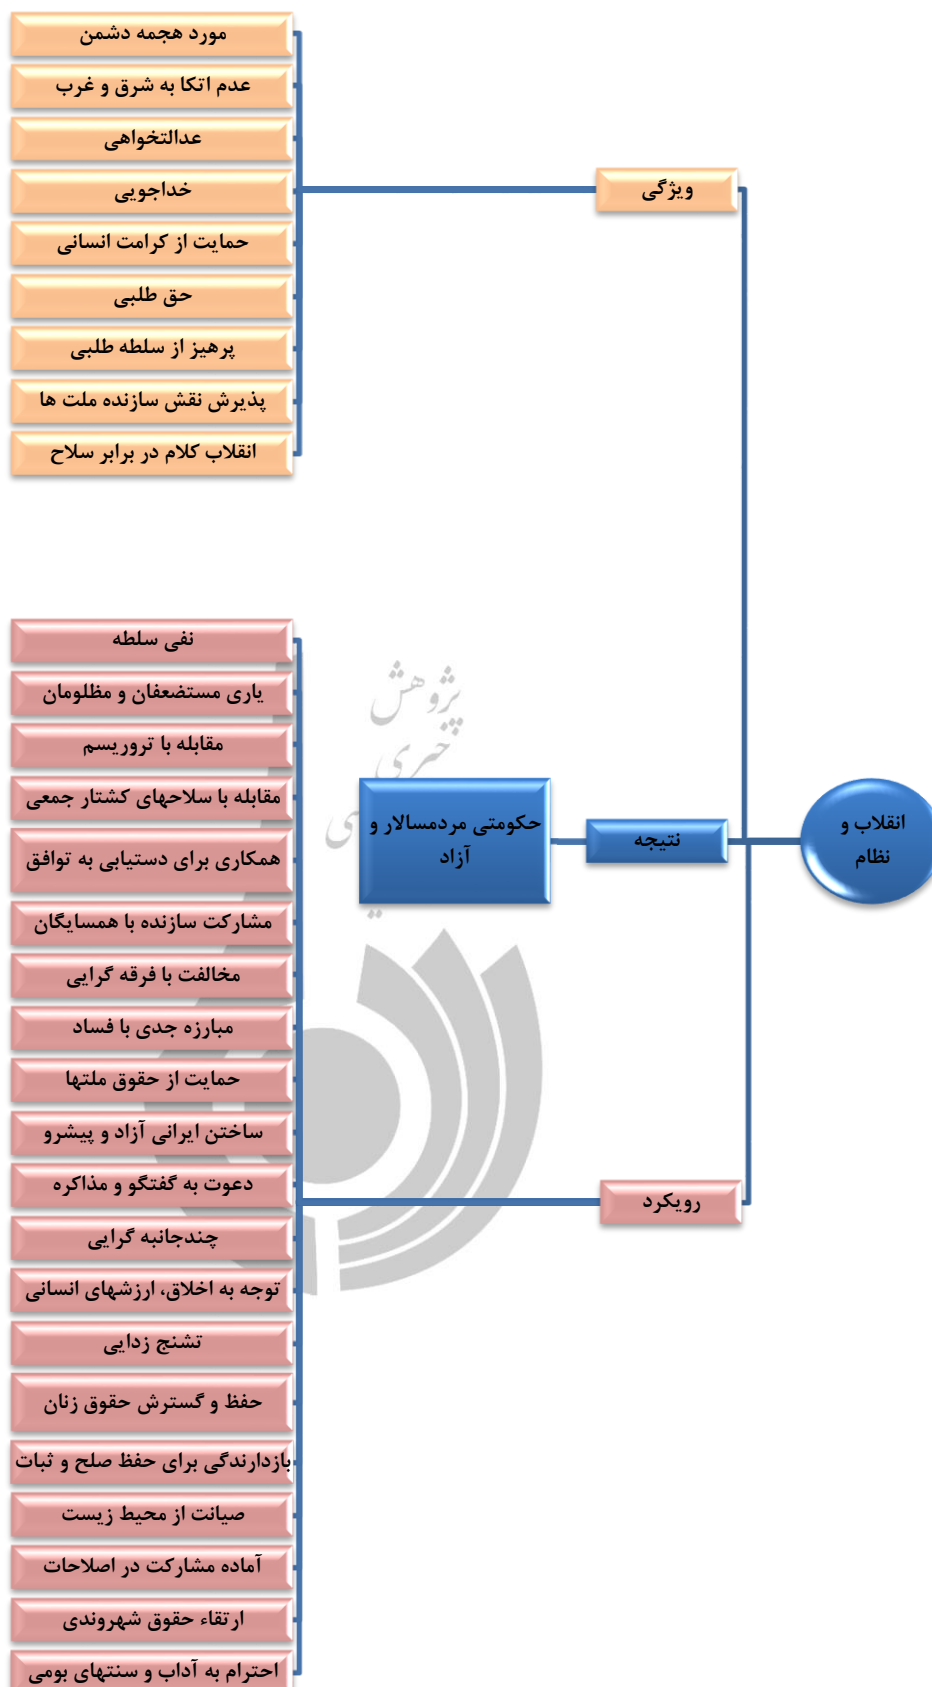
انقلاب و نظام

ویژگی

مورد هجمه دشمن
عدم اتکا به شرق و غرب
عدالتخواهی
خداجویی
حمایت از کرامت انسانی
حق طلبی
پرهیز از سلطه طلبی
پذیرش نقش سازنده ملت ها
انقلاب کلام در برابر سلاح

نتیجه

حکومتی مردمسالار و آزاد

رویکرد

نفی سلطه
یاری مستضعفان و مظلومان
مقابله با تروریسم
مقابله با سلاحهای کشتار جمعی
همکاری برای دستیابی به توافق
مشارکت سازنده با همسایگان
مخالفت با فرقه گرایی
مبارزه جدی با فساد
حمایت از حقوق ملتها
ساختن ایرانی آزاد و پیشرو
دعوت به گفتگو و مذاکره
چندجانبه گرایی
توجه به اخلاق، ارزشهای انسانی
تشنج زدایی
حفظ و گسترش حقوق زنان
بازدارندگی برای حفظ صلح و ثبات
صیانت از محیط زیست
آماده مشارکت در اصلاحات
ارتقاء حقوق شهروندی
احترام به آداب و سنتهای بومی

پژوهش
خبری